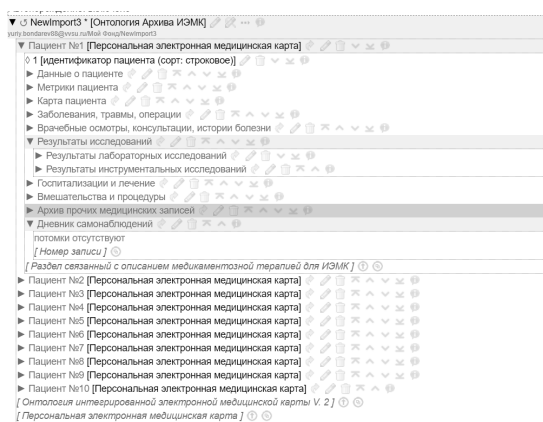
▼ ↺ NewImport3 * [Онтология Архива ИЭМК]
yuriy.bondarev88@vvsu.ru/Мой Фонд/NewImport3
▼ Пациент №1 [Персональная электронная медицинская карта]
◊ 1 [идентификатор пациента (сорт: строковое)]
► Данные о пациенте
► Метрики пациента
► Карта пациента
► Заболевания, травмы, операции
► Врачебные осмотры, консультации, истории болезни
▼ Результаты исследований
► Результаты лабораторных исследований
► Результаты инструментальных исследований
► Госпитализации и лечение
► Вмешательства и процедуры
► Архив прочих медицинских записей
▼ Дневник самонаблюдений
потомки отсутствуют
[ Номер записи ]
[ Раздел связанный с описанием медикаментозной терапией для ИЭМК ]
► Пациент №2 [Персональная электронная медицинская карта]
► Пациент №3 [Персональная электронная медицинская карта]
► Пациент №4 [Персональная электронная медицинская карта]
► Пациент №5 [Персональная электронная медицинская карта]
► Пациент №6 [Персональная электронная медицинская карта]
► Пациент №7 [Персональная электронная медицинская карта]
► Пациент №8 [Персональная электронная медицинская карта]
► Пациент №9 [Персональная электронная медицинская карта]
► Пациент №10 [Персональная электронная медицинская карта]
[ Онтология интегрированной электронной медицинской карты V. 2 ]
[ Персональная электронная медицинская карта ]